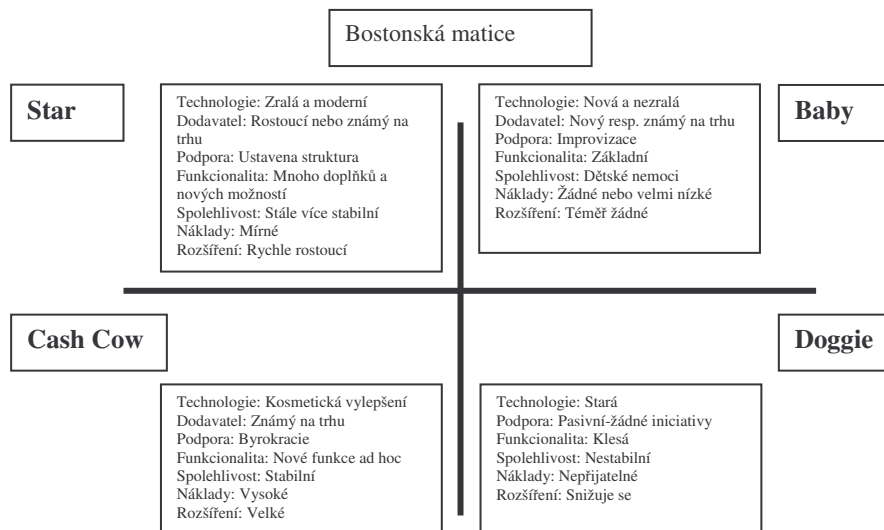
Bostonská matice

Star

Technologie: Zralá a moderní
Dodavatel: Rostoucí nebo známý na trhu
Podpora: Ustavena struktura
Funkcionalita: Mnoho doplňků a nových možností
Spolehlivost: Stále více stabilní
Náklady: Mírné
Rozšíření: Rychle rostoucí

Technologie: Nová a nezralá
Dodavatel: Nový resp. známý na trhu
Podpora: Improvizace
Funkcionalita: Základní
Spolehlivost: Dětské nemoci
Náklady: Žádné nebo velmi nízké
Rozšíření: Téměř žádné

Baby

Cash Cow

Technologie: Kosmetická vylepšení
Dodavatel: Známý na trhu
Podpora: Byrokracie
Funkcionalita: Nové funkce ad hoc
Spolehlivost: Stabilní
Náklady: Vysoké
Rozšíření: Velké

Technologie: Stará
Podpora: Pasivní-žádné iniciativy
Funkcionalita: Klesá
Spolehlivost: Nestabilní
Náklady: Nepřijatelné
Rozšíření: Snižuje se

Doggie